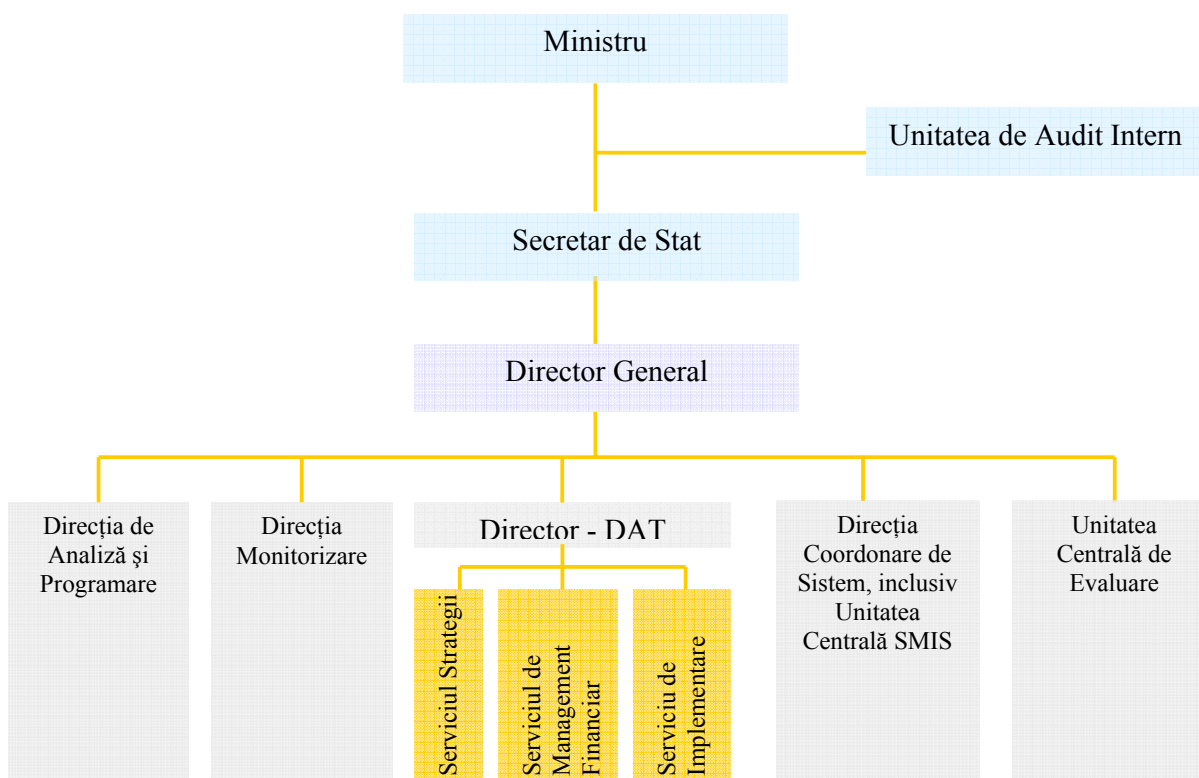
Ministru

Unitatea de Audit Intern

Secretar de Stat

Director General

Direcția de Analiză şi Programare

Direcția Monitorizare

Director - DAT

Serviciul Strategii

Serviciul de Management Financiar

Serviciu de Implementare

Direcția Coordonare de Sistem, inclusiv Unitatea Centrală SMIS

Unitatea Centrală de Evaluare